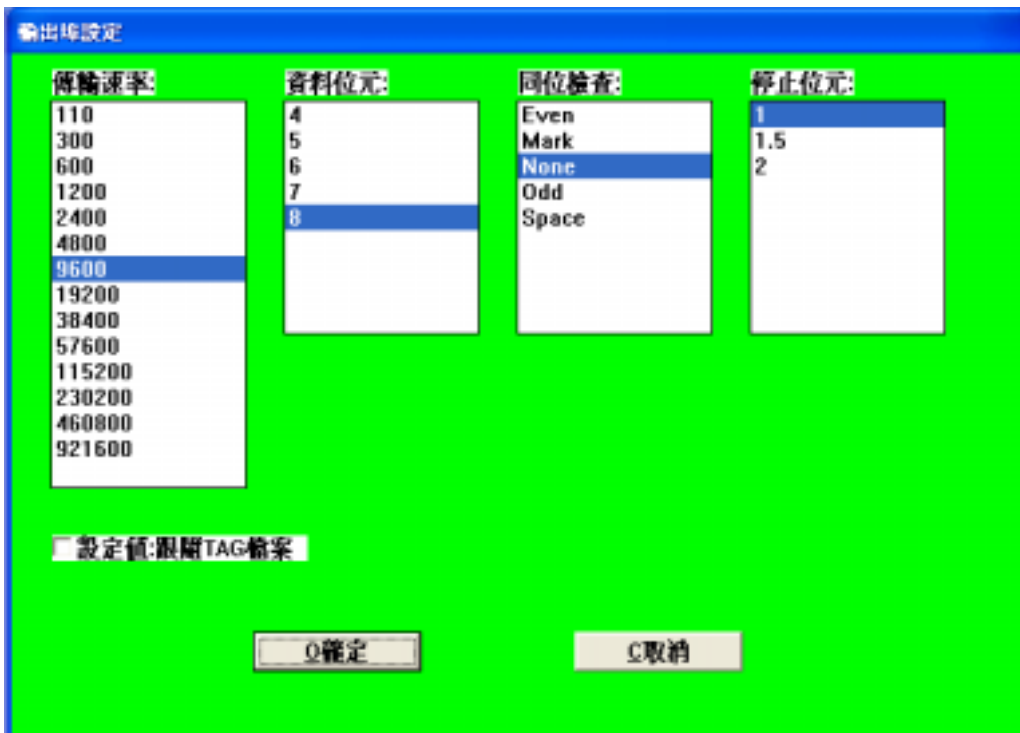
輸出埠設定

傳輸速率:
110
300
600
1200
2400
4800
9600
19200
38400
57600
115200
230200
460800
921600

資料位元:
4
5
6
7
8

同位檢查:
Even
Mark
None
Odd
Space

停止位元:
1
1.5
2

設定值:跟隨TAG檔案

O確定

C取消